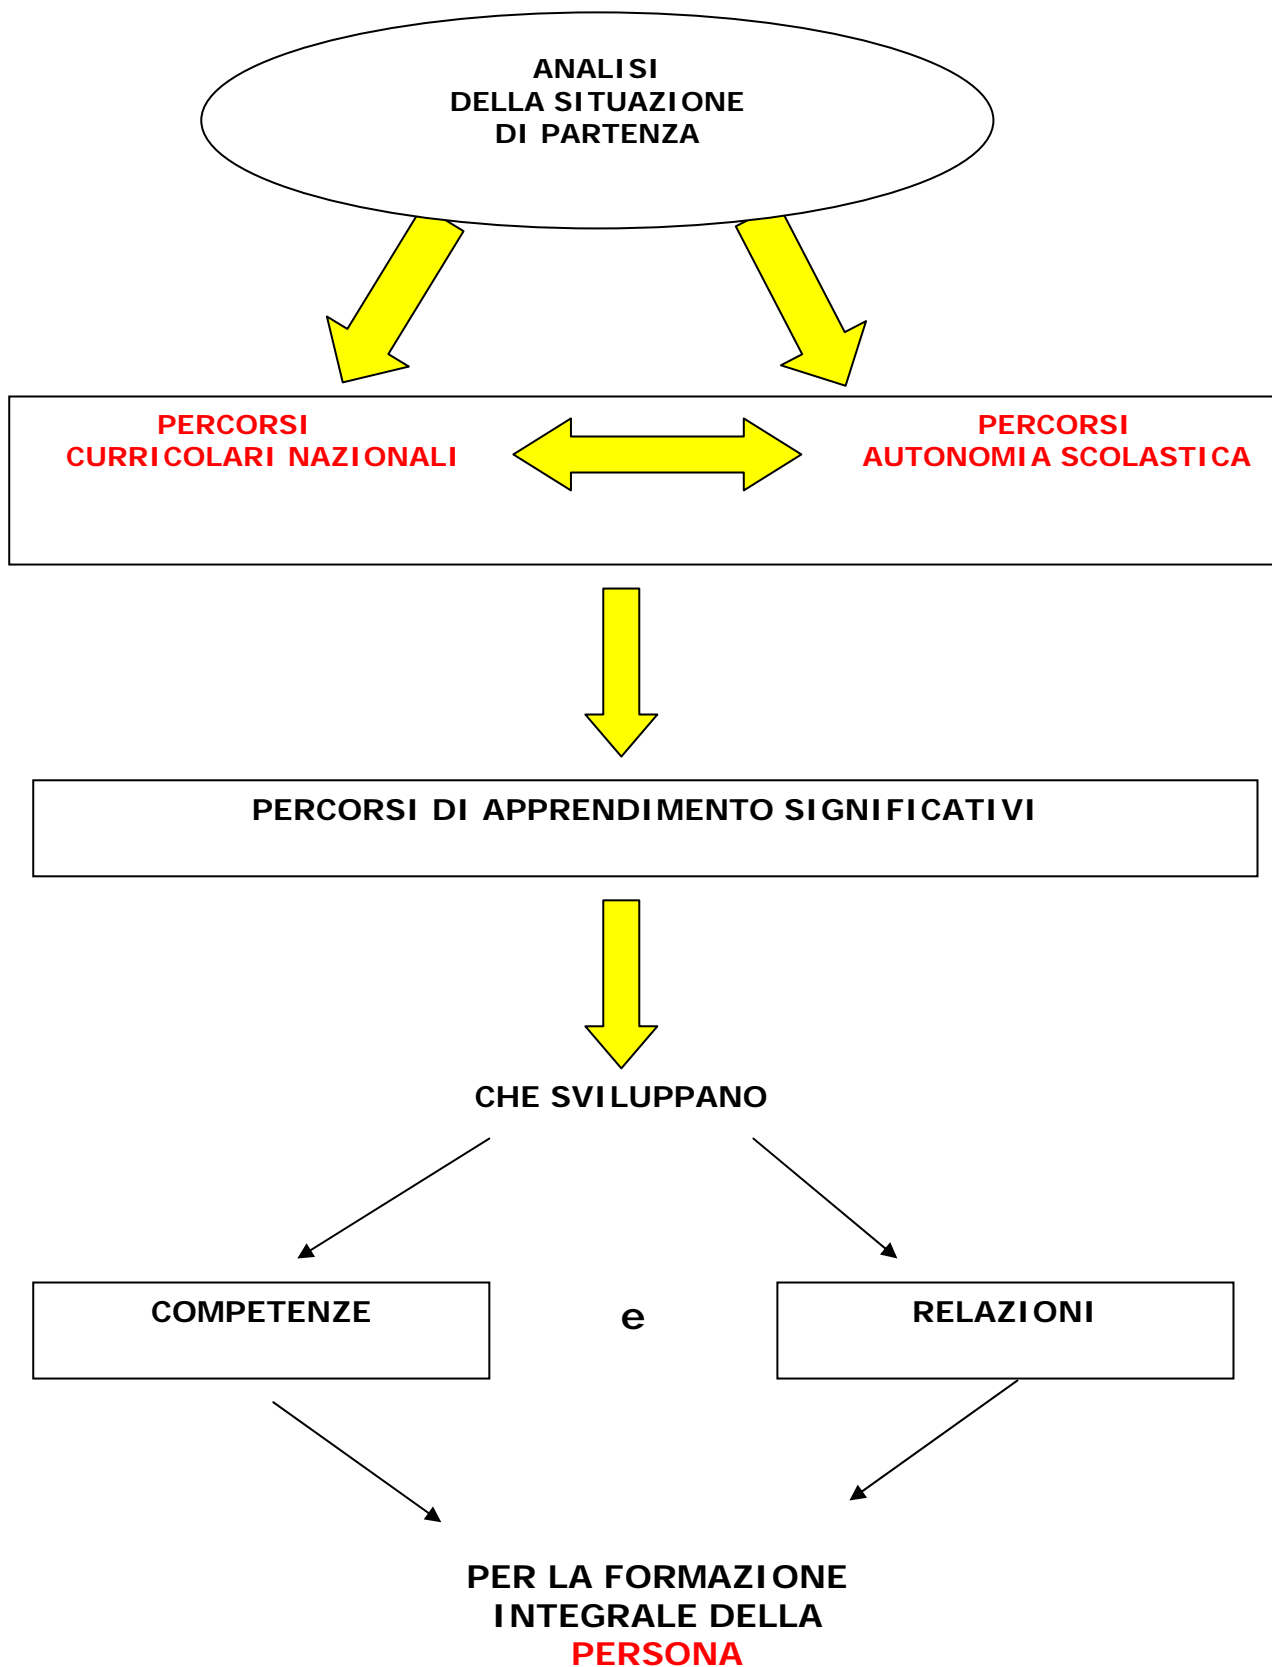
ANALISI
DELLA SITUAZIONE
DI PARTENZA

PERCORSI
CURRICOLARI NAZIONALI

PERCORSI
AUTONOMIA SCOLASTICA

PERCORSI DI APPRENDIMENTO SIGNIFICATIVI

CHE SVILUPPANO

COMPETENZE

e

RELAZIONI

PER LA FORMAZIONE
INTEGRALE DELLA
PERSONA